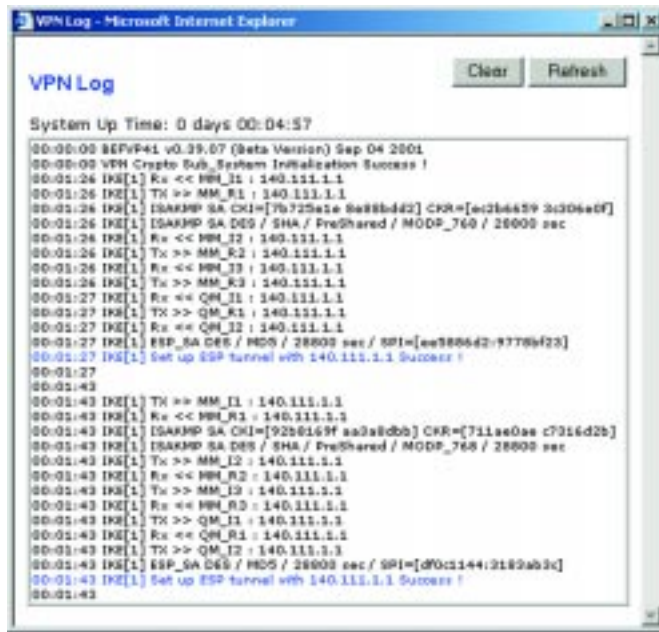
VPN Log - Microsoft Internet Explorer

VPN Log

Clear Refresh

System Up Time: 0 days 00:04:57

00:00:00 BEFVP41 v0.39.07 (Beta Version) Sep 04 2001
00:00:00 VPN Crypto Sub_System Initialization Success !
00:01:26 IKE[1] Rx << MM_I1 : 140.111.1.1
00:01:26 IKE[1] TX >> MM_R1 : 140.111.1.1
00:01:26 IKE[1] ISAKMP SA CKI=[7b725a1e 0e88bdd2] CKR=[ec2b6659 3c306e0f]
00:01:26 IKE[1] ISAKMP SA DES / SHA / PreShared / MODP_768 / 28800 sec
00:01:26 IKE[1] Rx << MM_I2 : 140.111.1.1
00:01:26 IKE[1] Tx >> MM_R2 : 140.111.1.1
00:01:26 IKE[1] Rx << MM_I3 : 140.111.1.1
00:01:26 IKE[1] Tx >> MM_R3 : 140.111.1.1
00:01:27 IKE[1] Rx << QM_I1 : 140.111.1.1
00:01:27 IKE[1] TX >> QM_R1 : 140.111.1.1
00:01:27 IKE[1] Rx << QM_I2 : 140.111.1.1
00:01:27 IKE[1] ESP_SA DES / MD5 / 28800 sec / SPI=[ae5886d2:9778bf23]
00:01:27 IKE[1] Set up ESP tunnel with 140.111.1.1 Success !
00:01:27
00:01:43
00:01:43 IKE[1] TX >> MM_I1 : 140.111.1.1
00:01:43 IKE[1] Rx << MM_R1 : 140.111.1.1
00:01:43 IKE[1] ISAKMP SA CKI=[92b0169f aa3a8dbb] CKR=[711ae0ae c7316d2b]
00:01:43 IKE[1] ISAKMP SA DES / SHA / PreShared / MODP_768 / 28800 sec
00:01:43 IKE[1] Tx >> MM_I2 : 140.111.1.1
00:01:43 IKE[1] Rx << MM_R2 : 140.111.1.1
00:01:43 IKE[1] Tx >> MM_I3 : 140.111.1.1
00:01:43 IKE[1] Rx << MM_R3 : 140.111.1.1
00:01:43 IKE[1] TX >> QM_I1 : 140.111.1.1
00:01:43 IKE[1] Rx << QM_R1 : 140.111.1.1
00:01:43 IKE[1] TX >> QM_I2 : 140.111.1.1
00:01:43 IKE[1] ESP_SA DES / MD5 / 28800 sec / SPI=[df0c1144:3183ab3c]
00:01:43 IKE[1] Set up ESP tunnel with 140.111.1.1 Success !
00:01:43